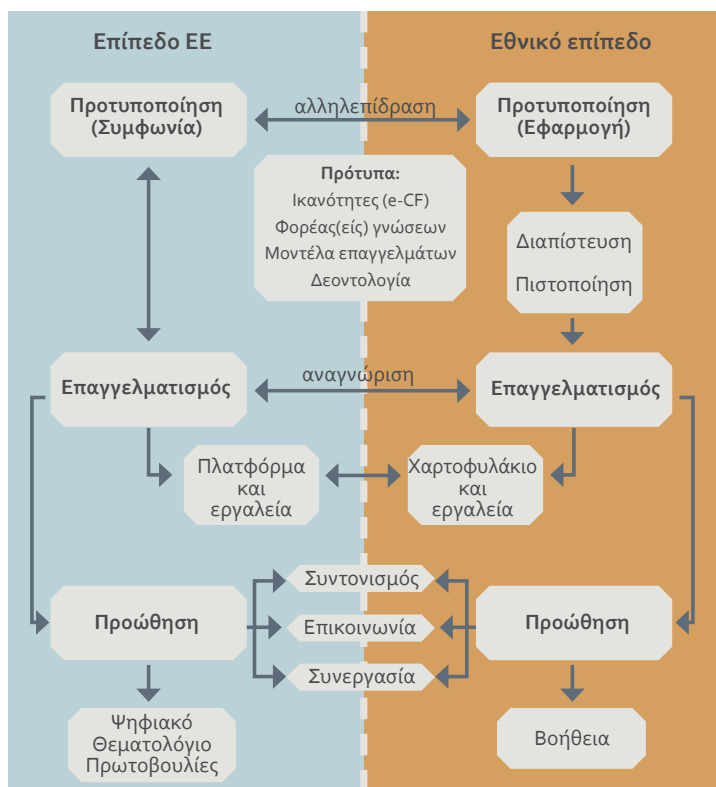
Επίπεδο ΕΕ

Εθνικό επίπεδο

Προτυποποίηση (Συμφωνία)

αλληλεπίδραση

Προτυποποίηση (Εφαρμογή)

Πρότυπα:
Ικανότητες (e-CF)
Φορέας(είς) γνώσεων
Μοντέλα επαγγελμάτων
Δεοντολογία

Διαπίστευση
Πιστοποίηση

Επαγγελματισμός

αναγνώριση

Επαγγελματισμός

Πλατφόρμα και εργαλεία

Χαρτοφυλάκιο και εργαλεία

Συντονισμός

Προώθηση

Επικοινωνία

Προώθηση

Συνεργασία

Ψηφιακό Θεματολόγιο Πρωτοβουλίες

Βοήθεια